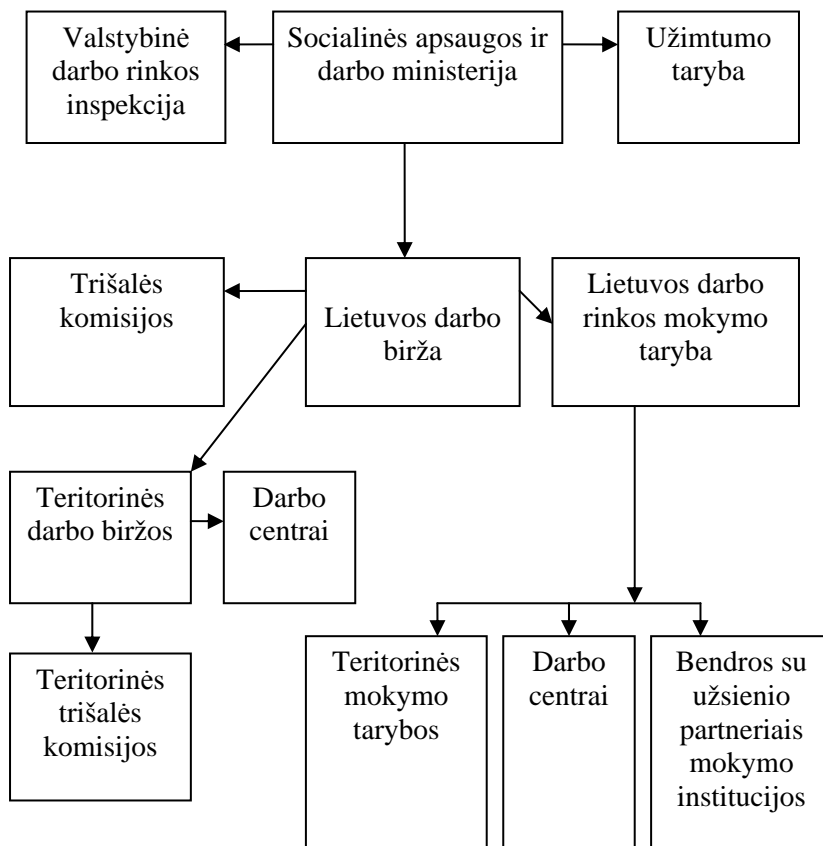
Socialinės apsaugos ir darbo ministerija

Valstybinė darbo rinkos inspekcija

Užimtumo taryba

Lietuvos darbo birža

Trišalės komisijos

Lietuvos darbo rinkos mokymo taryba

Teritorinės darbo biržos

Darbo centrai

Teritorinės trišalės komisijos

Teritorinės mokymo tarybos

Darbo centrai

Bendros su užsienio partneriais mokymo institucijos